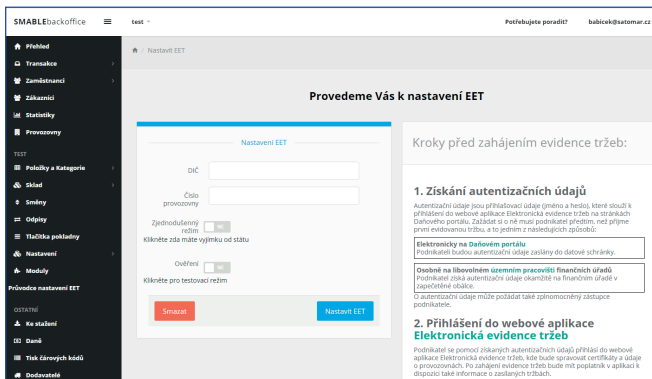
SMABLEbackoffice ≡ test ▾ Potřebujete poradit? babicek@satomar.cz

Přehled
Transakce
Zaměstnanci
Zákazníci
Statistiky
Provozovny

TEST
Položky a Kategorie
Sklad
Směny
Odpisy
Tlačítka pokladny
Nastavení
Moduly
Průvodce nastavení EET

OSTATNÍ
Ke stažení
Daně
Tisk čárových kódů
Dodavatelé

/ Nastavit EET

Provedeme Vás k nastavení EET

Nastavení EET

DIČ

Číslo provozovny

Zjednodušený režim
Klikněte zda máte výjimku od státu

Ověření
Klikněte pro testovací režim

Smazat

Nastavit EET

Kroky před zahájením evidence tržeb:

1. Získání autentizačních údajů

Autentizační údaje jsou přihlašovací údaje (jméno a heslo), které slouží k přihlášení do webové aplikace Elektronická evidence tržeb na stránkách Daňového portálu. Zažádat si o ně musí podnikatel předtím, než přijme první evidovanou tržbu, a to jedním z následujících způsobů:

Elektronicky na Daňovém portálu
Podnikatel získá autentizační údaje zaslány do datové schránky.

Osobně na libovolném územním pracovišti finančních úřadů
Podnikatel získá autentizační údaje osobně na finančním úřadě v zapečetěné obálce.

O autentizační údaje může požádat také zplnomocněný zástupce podnikatele.

2. Přihlášení do webové aplikace Elektronická evidence tržeb

Podnikatel se pomocí získaných autentizačních údajů přihlásí do webové aplikace Elektronická evidence tržeb, kde bude spravovat certifikáty a údaje o provozovnách. Po zahájení evidence tržeb bude mít poplatník v aplikaci k dispozici také informace o zaslaných tržbách.